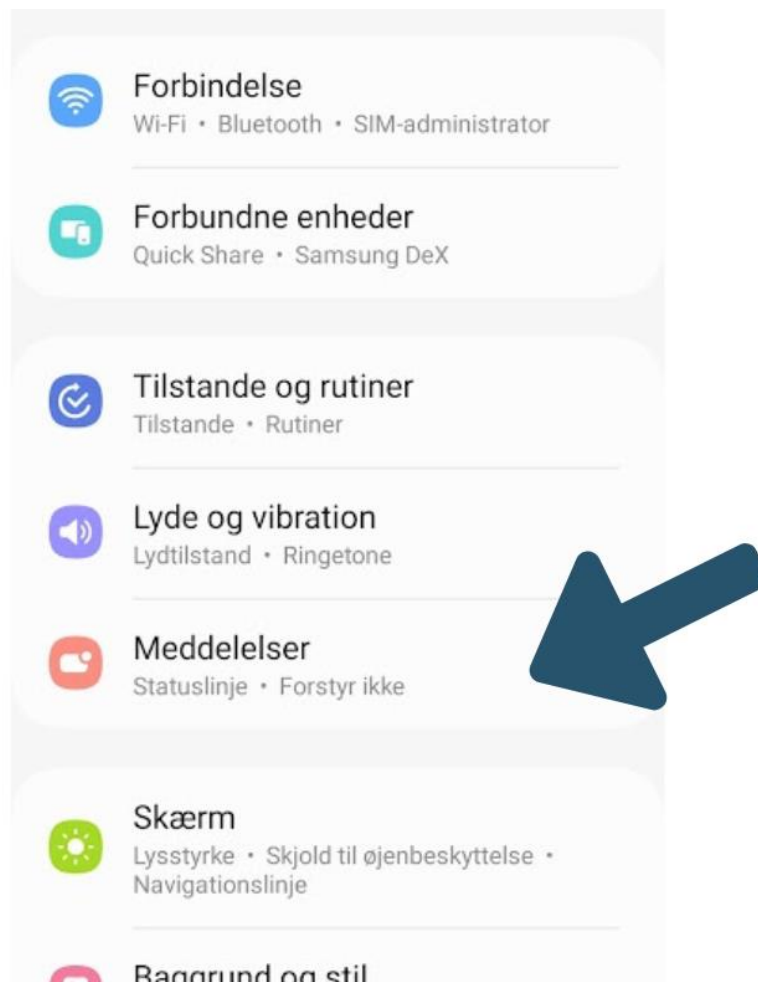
Forbindelse
Wi-Fi • Bluetooth • SIM-administrator

Forbundne enheder
Quick Share • Samsung DeX

Tilstande og rutiner
Tilstande • Rutiner

Lyde og vibration
Lydtilstand • Ringetone

Meddelelser
Statuslinje • Forstyr ikke

Skærm
Lysstyrke • Skjold til øjenbeskyttelse • Navigationslinje

Baggrund og stil